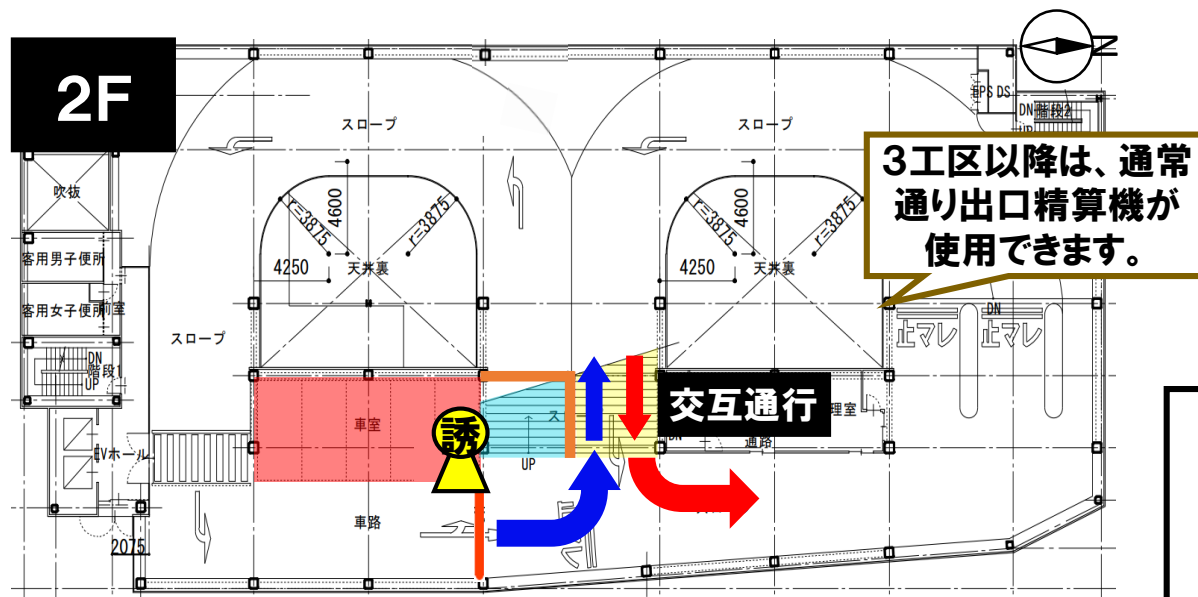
2F

3工区以降は、通常通り出口精算機が使用できます。

スロープ
スロープ
スロープ
吹抜
客用男子便所
客用女子便所
DN
階段1
UP
EVホール
EPS DS
DN 階段2
UP
r=3875
4600
r=3875
4250
天井裏
r=3875
4600
r=3875
4250
天井裏
DN
止マレ
止マレ
車室
誘
UP
交互通行
理室
DN
通路
車路
2075